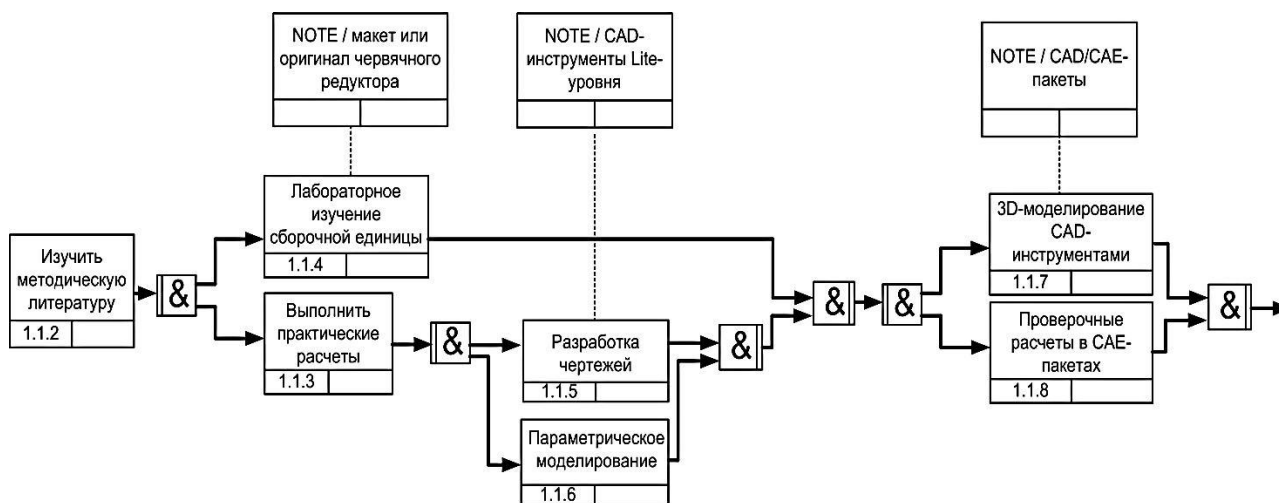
NOTE / макет или оригинал червячного редуктора

NOTE / CAD-инструменты Lite-уровня

NOTE / CAD/CAE-пакеты

Изучить методическую литературу
1.1.2

&

Лабораторное изучение сборочной единицы
1.1.4

Выполнить практические расчеты
1.1.3

&

Разработка чертежей
1.1.5

Параметрическое моделирование
1.1.6

&

&

&

3D-моделирование CAD-инструментами
1.1.7

Проверочные расчеты в CAE-пакетах
1.1.8

&